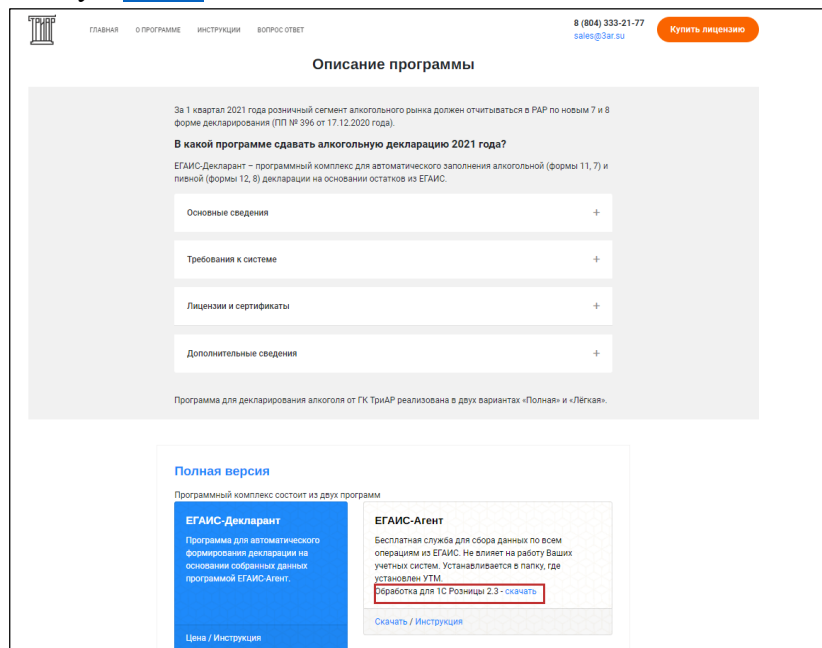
ТриАР

ГЛАВНАЯ О ПРОГРАММЕ ИНСТРУКЦИИ ВОПРОС ОТВЕТ

8 (804) 333-21-77
sales@3ar.su

Купить лицензию

Описание программы

За 1 квартал 2021 года розничный сегмент алкогольного рынка должен отчитываться в РАР по новым 7 и 8 форме декларирования (ПП № 396 от 17.12.2020 года).

В какой программе сдавать алкогольную декларацию 2021 года?

ЕГАИС-Декларант – программный комплекс для автоматического заполнения алкогольной (формы 11, 7) и пивной (формы 12, 8) декларации на основании остатков из ЕГАИС.

Основные сведения +

Требования к системе +

Лицензии и сертификаты +

Дополнительные сведения +

Программа для декларирования алкоголя от ГК ТриАР реализована в двух вариантах «Полная» и «Лёгкая».

Полная версия

Программный комплекс состоит из двух программ

ЕГАИС-Декларант

Программа для автоматического формирования декларации на основании собранных данных программой ЕГАИС-Агент.

Цена / Инструкция

ЕГАИС-Агент

Бесплатная служба для сбора данных по всем операциям из ЕГАИС. Не влияет на работу Ваших учетных систем. Устанавливается в папку, где установлен УТМ.

Обработка для 1С Розницы 2.3 - скачать

Скачать / Инструкция